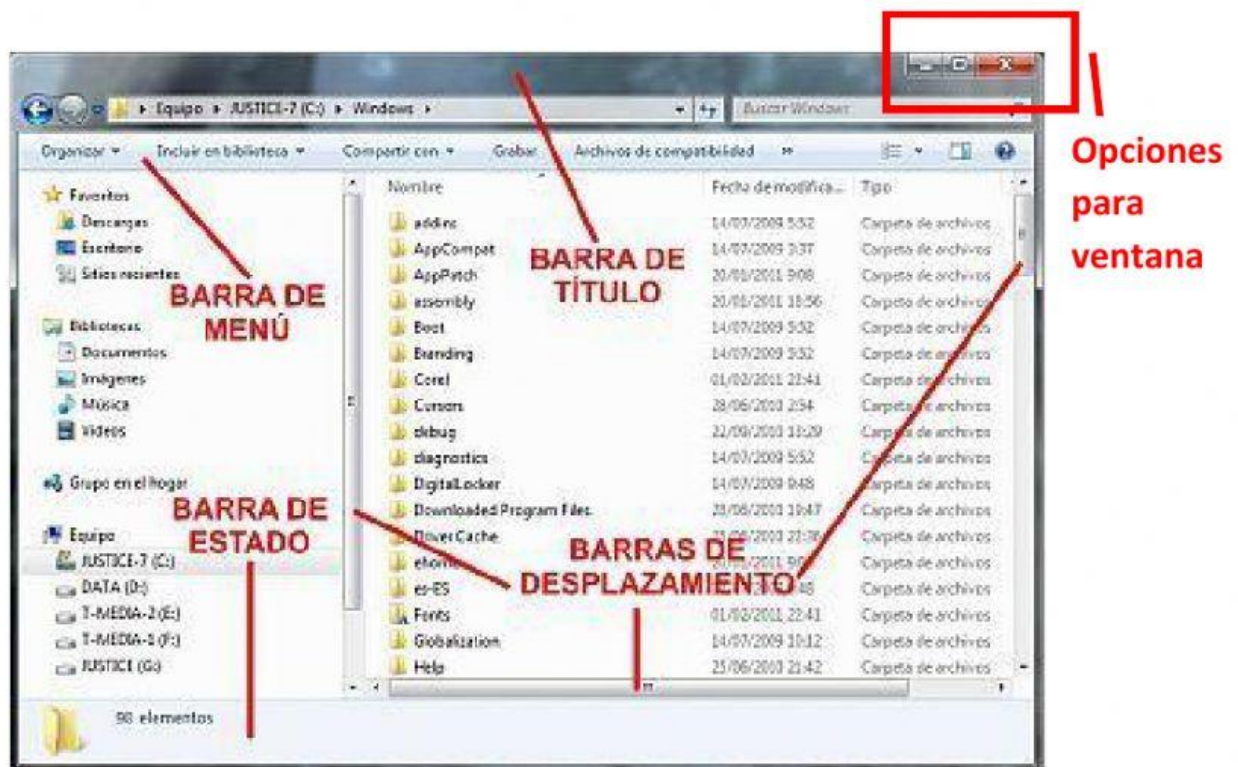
Equipo ▸ JUSTICE-7 (C:) ▸ Windows ▸

Buscar Windows

Organizar ▾ Incluir en biblioteca ▾ Compartir con ▾ Grabar Archivos de compatibilidad »

Opciones para ventana

Favoritos
Descargas
Escritorio
Sitios recientes

Bibliotecas
Documentos
Imágenes
Música
Vídeos

Grupo en el hogar

Equipo
JUSTICE-7 (C:)
DATA (D:)
T-MEDIA-2 (E:)
T-MEDIA-1 (F:)
JUSTICE (G:)

| Nombre | Fecha de modifica... | Tipo |
|---|---|---|
| addins | 14/07/2009 5:52 | Carpeta de archivos |
| AppCompat | 14/07/2009 3:37 | Carpeta de archivos |
| AppPatch | 20/01/2011 9:08 | Carpeta de archivos |
| assembly | 20/01/2011 18:56 | Carpeta de archivos |
| Boot | 14/07/2009 5:52 | Carpeta de archivos |
| Branding | 14/07/2009 5:52 | Carpeta de archivos |
| Corel | 01/02/2011 22:41 | Carpeta de archivos |
| Cursors | 28/06/2010 2:54 | Carpeta de archivos |
| debug | 22/09/2010 13:29 | Carpeta de archivos |
| diagnostics | 14/07/2009 5:52 | Carpeta de archivos |
| DigitalLocker | 14/07/2009 9:48 | Carpeta de archivos |
| Downloaded Program Files | 28/06/2010 19:47 | Carpeta de archivos |
| DriverCache | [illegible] | Carpeta de archivos |
| ehome | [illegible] | Carpeta de archivos |
| es-ES | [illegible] | Carpeta de archivos |
| Fonts | 01/02/2011 22:41 | Carpeta de archivos |
| Globalization | 14/07/2009 10:12 | Carpeta de archivos |
| Help | 25/06/2010 21:42 | Carpeta de archivos |

BARRA DE MENÚ

BARRA DE TÍTULO

BARRA DE ESTADO

BARRAS DE DESPLAZAMIENTO

98 elementos